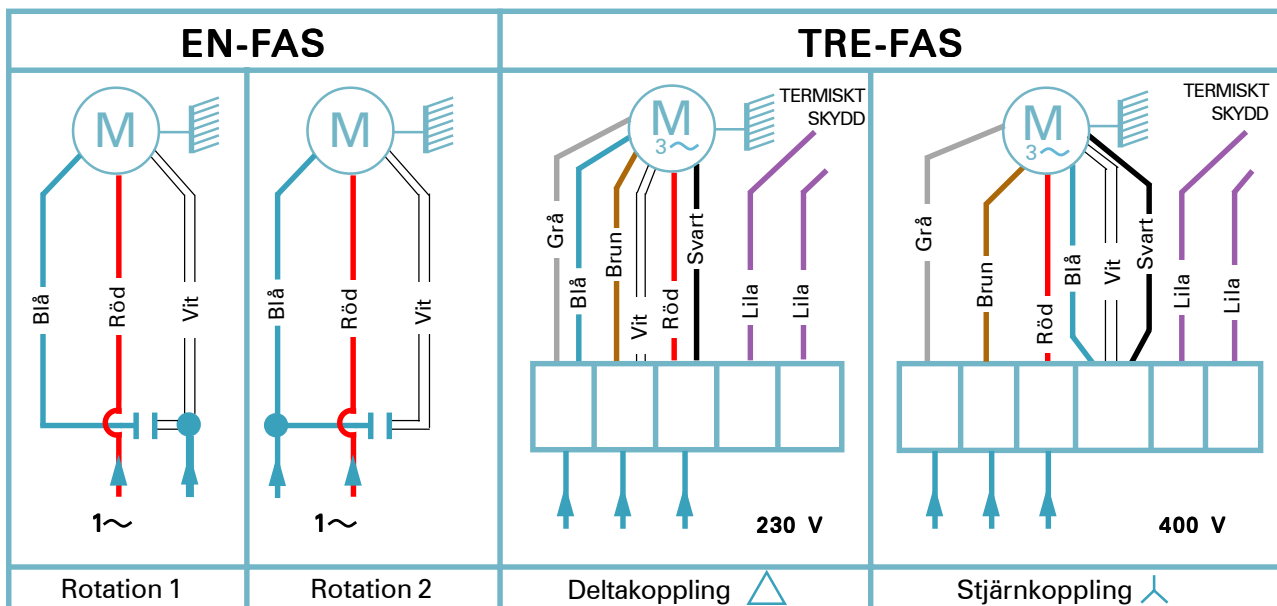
EN-FAS

TRE-FAS

M

Blå Röd Vit

1～

Rotation 1

M

Blå Röd Vit

1～

Rotation 2

M 3～

TERMISKT SKYDD

Grå Blå Brun Vit Röd Svart Lila Lila

230 V

Deltakoppling △

M 3～

TERMISKT SKYDD

Grå Brun Röd Blå Vit Svart Lila Lila

400 V

Stjärnkoppling ⅄